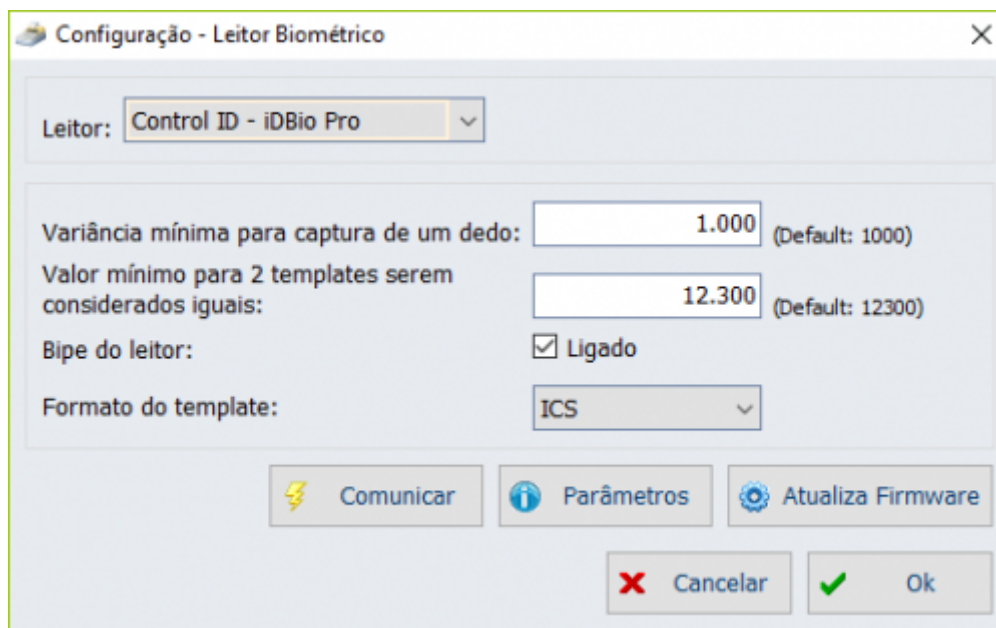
Configuração - Leitor Biométrico

Leitor: Control ID - iDBio Pro

Variância mínima para captura de um dedo: 1.000 (Default: 1000)

Valor mínimo para 2 templates serem considerados iguais: 12.300 (Default: 12300)

Bipe do leitor: ☑ Ligado

Formato do template: ICS

Comunicar

Parâmetros

Atualiza Firmware

Cancelar

Ok